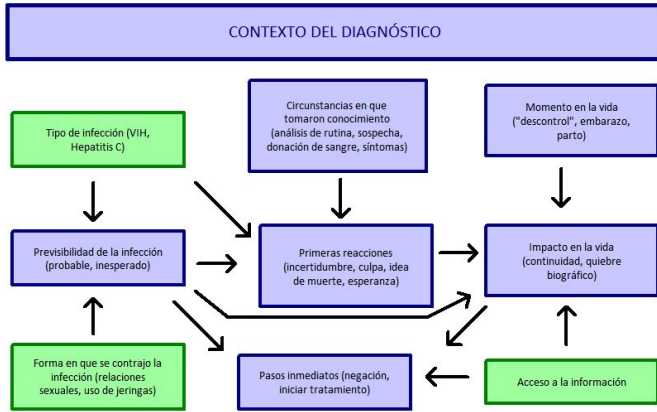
CONTEXTO DEL DIAGNÓSTICO

Tipo de infección (VIH, Hepatitis C)

Circunstancias en que tomaron conocimiento (análisis de rutina, sospecha, donación de sangre, síntomas)

Momento en la vida ("descontrol", embarazo, parto)

Previsibilidad de la infección (probable, inesperado)

Primeras reacciones (incertidumbre, culpa, idea de muerte, esperanza)

Impacto en la vida (continuidad, quiebre biográfico)

Forma en que se contrajo la infección (relaciones sexuales, uso de jeringas)

Pasos inmediatos (negación, iniciar tratamiento)

Acceso a la información